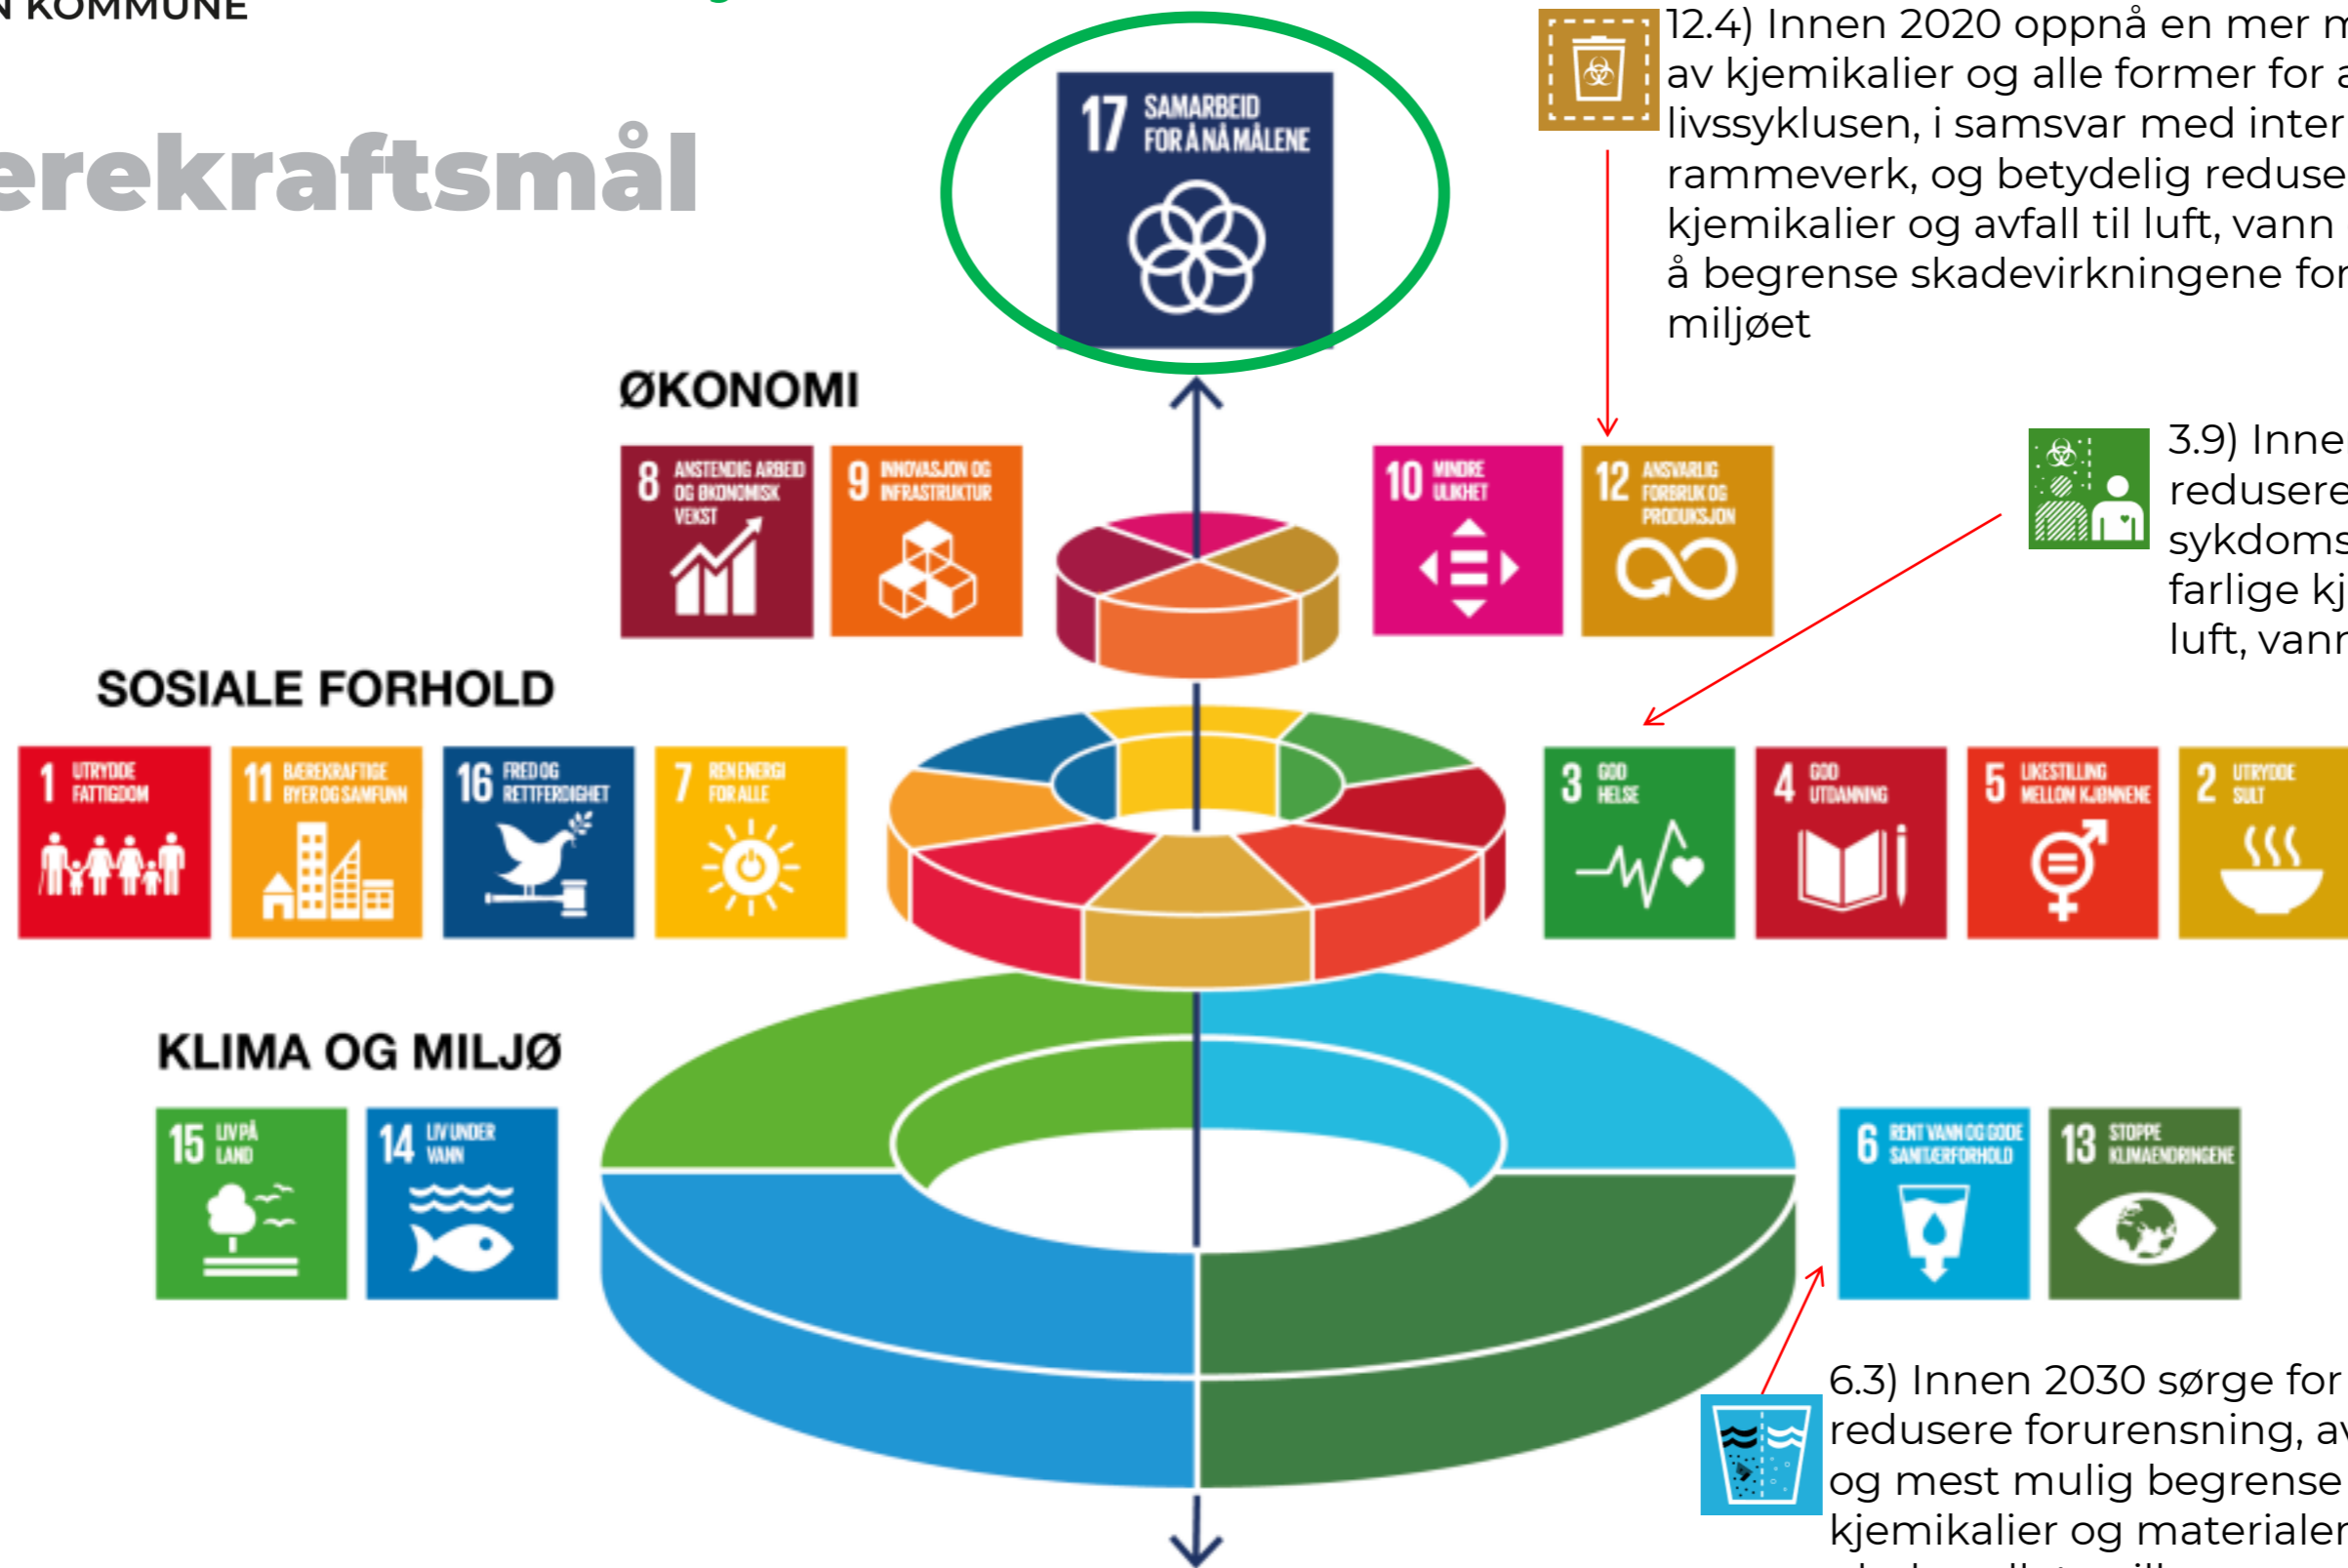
N KOMMUNE

erekraftsmål

17 SAMARBEID FOR Å NÅ MÅLENE

12.4) Innen 2020 oppnå en mer m av kjemikalier og alle former for a livssyklusen, i samsvar med inter rammeverk, og betydelig reduse kjemikalier og avfall til luft, vann å begrense skadevirkningene for miljøet

ØKONOMI

8 ANSTENDIG ARBEID OG ØKONOMISK VEKST

9 INNOVASJON OG INFRASTRUKTUR

10 MINDRE ULIKHET

12 ANSVARLIG FORBRUK OG PRODUKSJON

3.9) Inne redusere sykdoms farlige kj luft, vann

SOSIALE FORHOLD

1 UTRYDDE FATTIGDOM

11 BÆREKRAFTIGE BYER OG SAMFUNN

16 FRED OG RETTFERDIGHET

7 REN ENERGI FOR ALLE

3 GOD HELSE

4 GOD UTDANNING

5 LIKESTILLING MELLOM KJØNNENE

2 UTRYDDE SULT

KLIMA OG MILJØ

15 LIV PÅ LAND

14 LIV UNDER VANN

6 RENT VANN OG GODE SANITÆRFORHOLD

13 STOPPE KLIMAENDRINGENE

6.3) Innen 2030 sørge for redusere forurensning, av og mest mulig begrense kjemikalier og materialer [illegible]